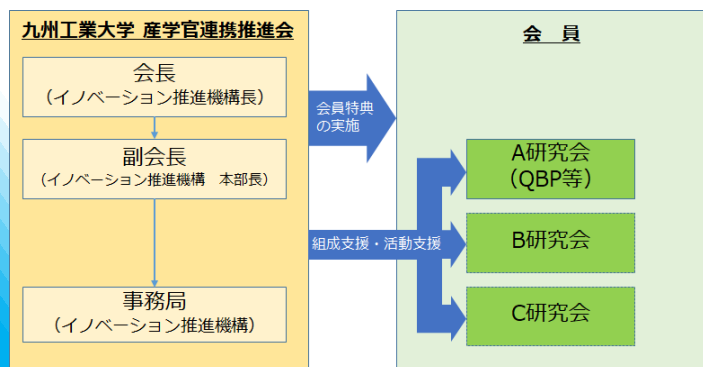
九州工業大学 産学官連携推進会

会長
（イノベーション推進機構長）

副会長
（イノベーション推進機構　本部長）

事務局
（イノベーション推進機構）

会員特典の実施

組成支援・活動支援

会　員

A研究会
（QBP等）

B研究会

C研究会